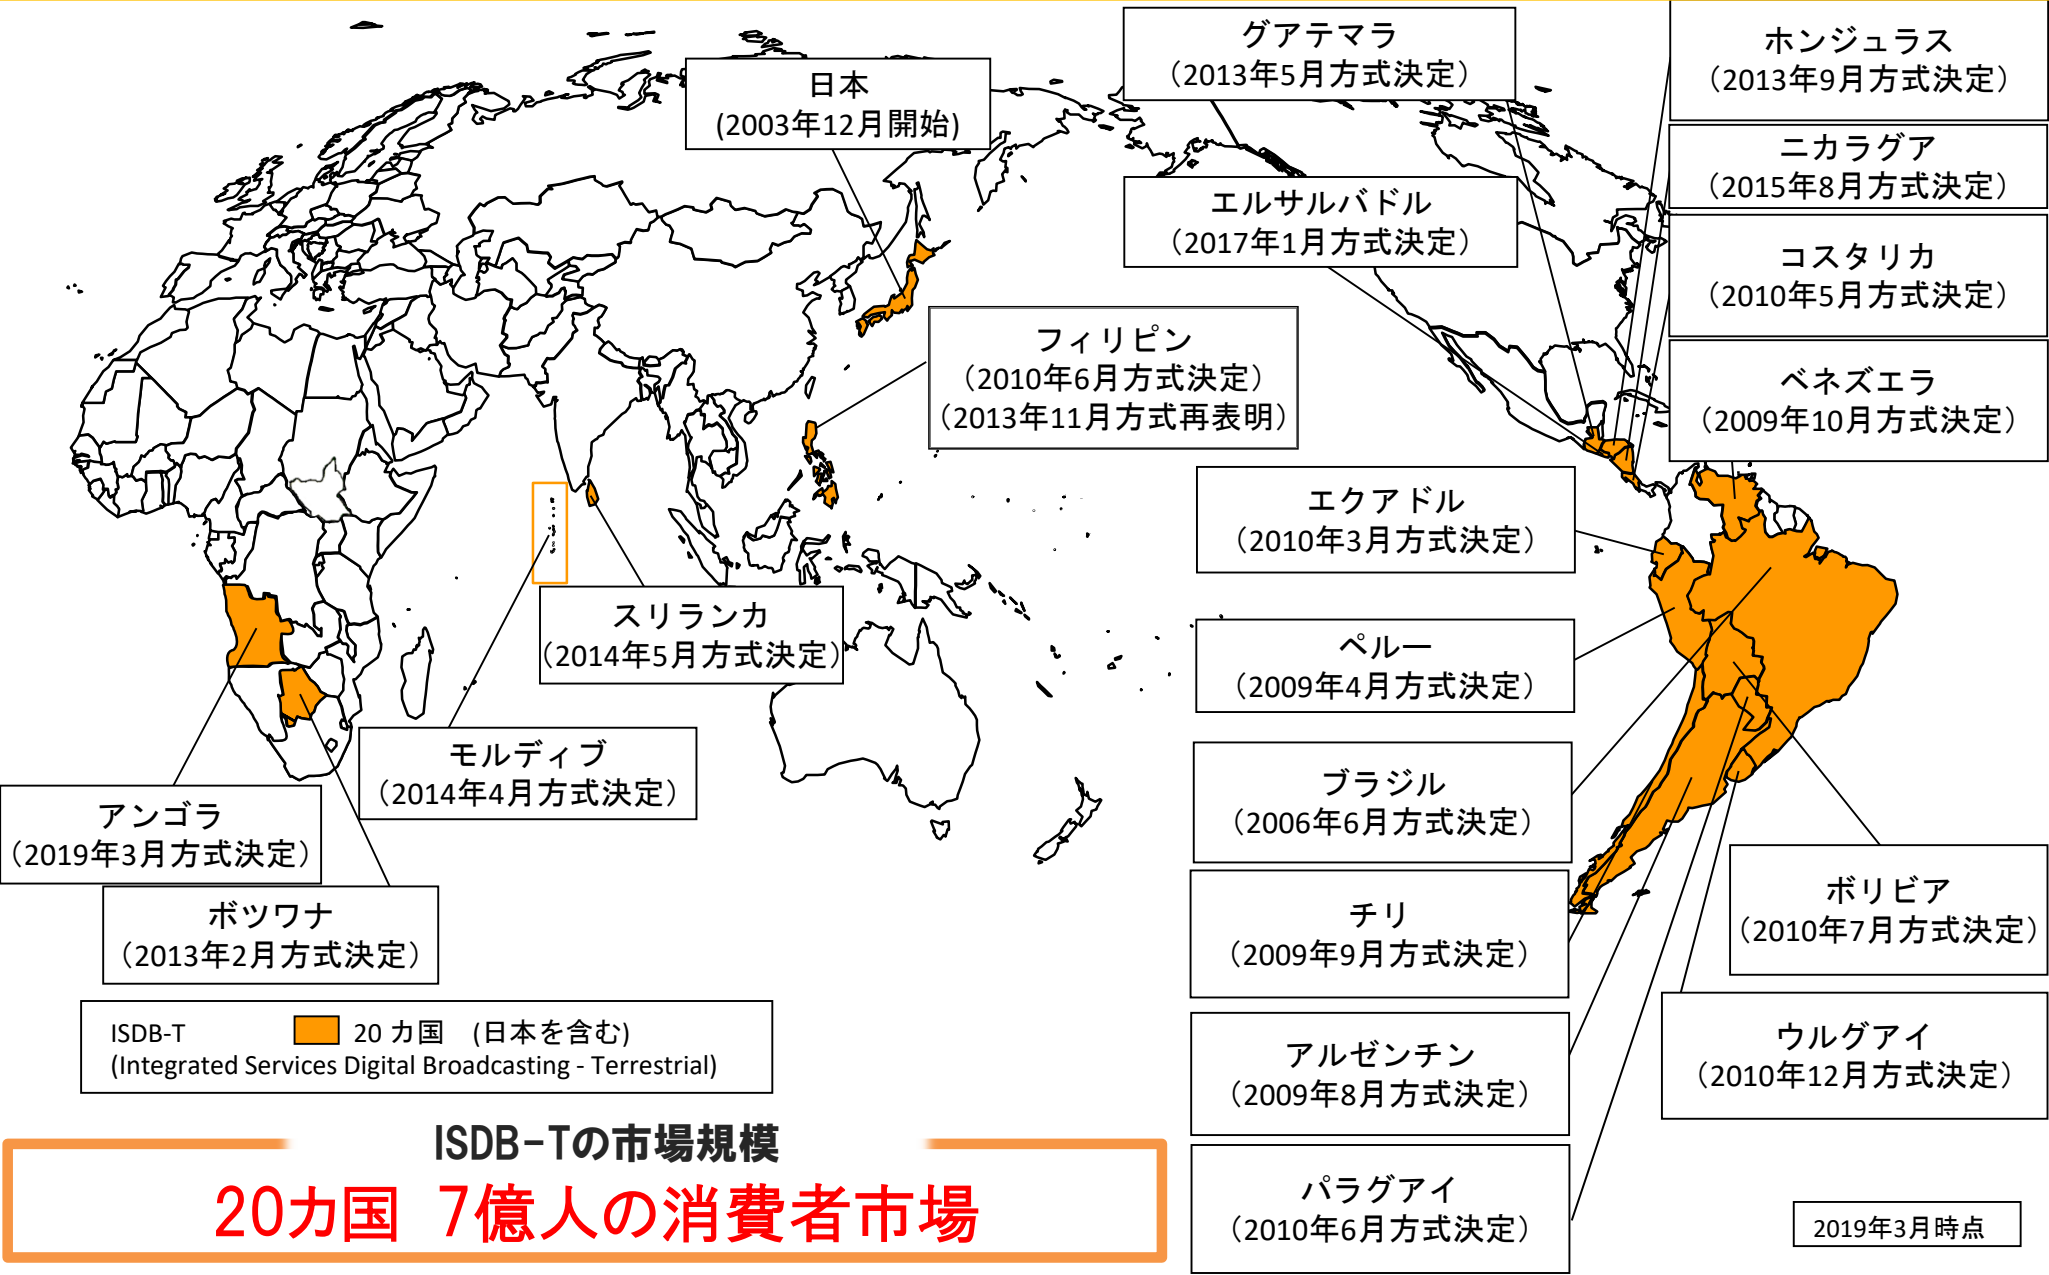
日本
(2003年12月開始)

グアテマラ
(2013年5月方式決定)

ホンジュラス
(2013年9月方式決定)

ニカラグア
(2015年8月方式決定)

エルサルバドル
(2017年1月方式決定)

コスタリカ
(2010年5月方式決定)

フィリピン
(2010年6月方式決定)
(2013年11月方式再表明)

ベネズエラ
(2009年10月方式決定)

エクアドル
(2010年3月方式決定)

スリランカ
(2014年5月方式決定)

ペルー
(2009年4月方式決定)

モルディブ
(2014年4月方式決定)

ブラジル
(2006年6月方式決定)

アンゴラ
(2019年3月方式決定)

ボツワナ
(2013年2月方式決定)

チリ
(2009年9月方式決定)

ボリビア
(2010年7月方式決定)

ISDB-T 20 カ国 (日本を含む)
(Integrated Services Digital Broadcasting - Terrestrial)

アルゼンチン
(2009年8月方式決定)

ウルグアイ
(2010年12月方式決定)

ISDB-Tの市場規模
20カ国 7億人の消費者市場

パラグアイ
(2010年6月方式決定)

2019年3月時点